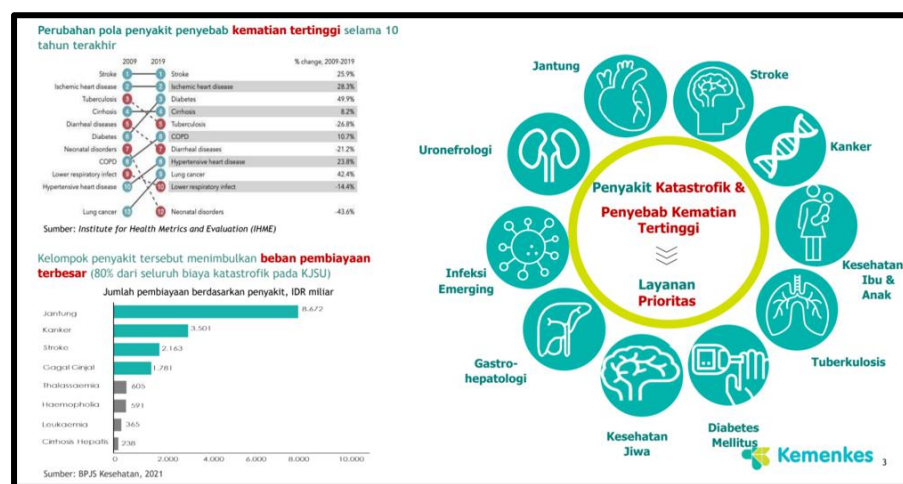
Perubahan pola penyakit penyebab kematian tertinggi selama 10 tahun terakhir

| 2009 | | 2019 | | % change, 2009-2019 |
|---|---|---|---|---|
| Stroke | 1 | 1 | Stroke | 25.9% |
| Ischemic heart disease | 2 | 2 | Ischemic heart disease | 28.3% |
| Tuberculosis | 3 | 3 | Diabetes | 49.9% |
| Cirrhosis | 4 | 4 | Cirrhosis | 8.2% |
| Diarrheal diseases | 5 | 5 | Tuberculosis | -26.8% |
| Diabetes | 6 | 6 | COPD | 10.7% |
| Neonatal disorders | 7 | 7 | Diarrheal diseases | -21.2% |
| COPD | 8 | 8 | Hypertensive heart disease | 23.8% |
| Lower respiratory infect | 9 | 9 | Lung cancer | 42.4% |
| Hypertensive heart disease | 10 | 10 | Lower respiratory infect | -14.4% |
| Lung cancer | 13 | 12 | Neonatal disorders | -43.6% |

Sumber: Institute for Health Metrics and Evaluation (IHME)

Kelompok penyakit tersebut menimbulkan beban pembiayaan terbesar (80% dari seluruh biaya katastrofik pada KJSU)

Jumlah pembiayaan berdasarkan penyakit, IDR miliar

| Penyakit | Nilai |
|---|---|
| Jantung | 8.672 |
| Kanker | 3.501 |
| Stroke | 2.163 |
| Gagal Ginjal | 1.781 |
| Thalassaemia | 605 |
| Haemophilia | 591 |
| Leukaemia | 365 |
| Cirrhosis Hepatis | 238 |

0 2.000 4.000 6.000 8.000 10.000

Sumber: BPJS Kesehatan, 2021

Jantung

Stroke

Uronefrologi

Kanker

Penyakit Katastrofik &

Penyebab Kematian Tertinggi

Layanan Prioritas

Infeksi Emerging

Kesehatan Ibu & Anak

Tuberkulosis

Gastro-hepatologi

Kesehatan Jiwa

Diabetes Mellitus

Kemenkes

3